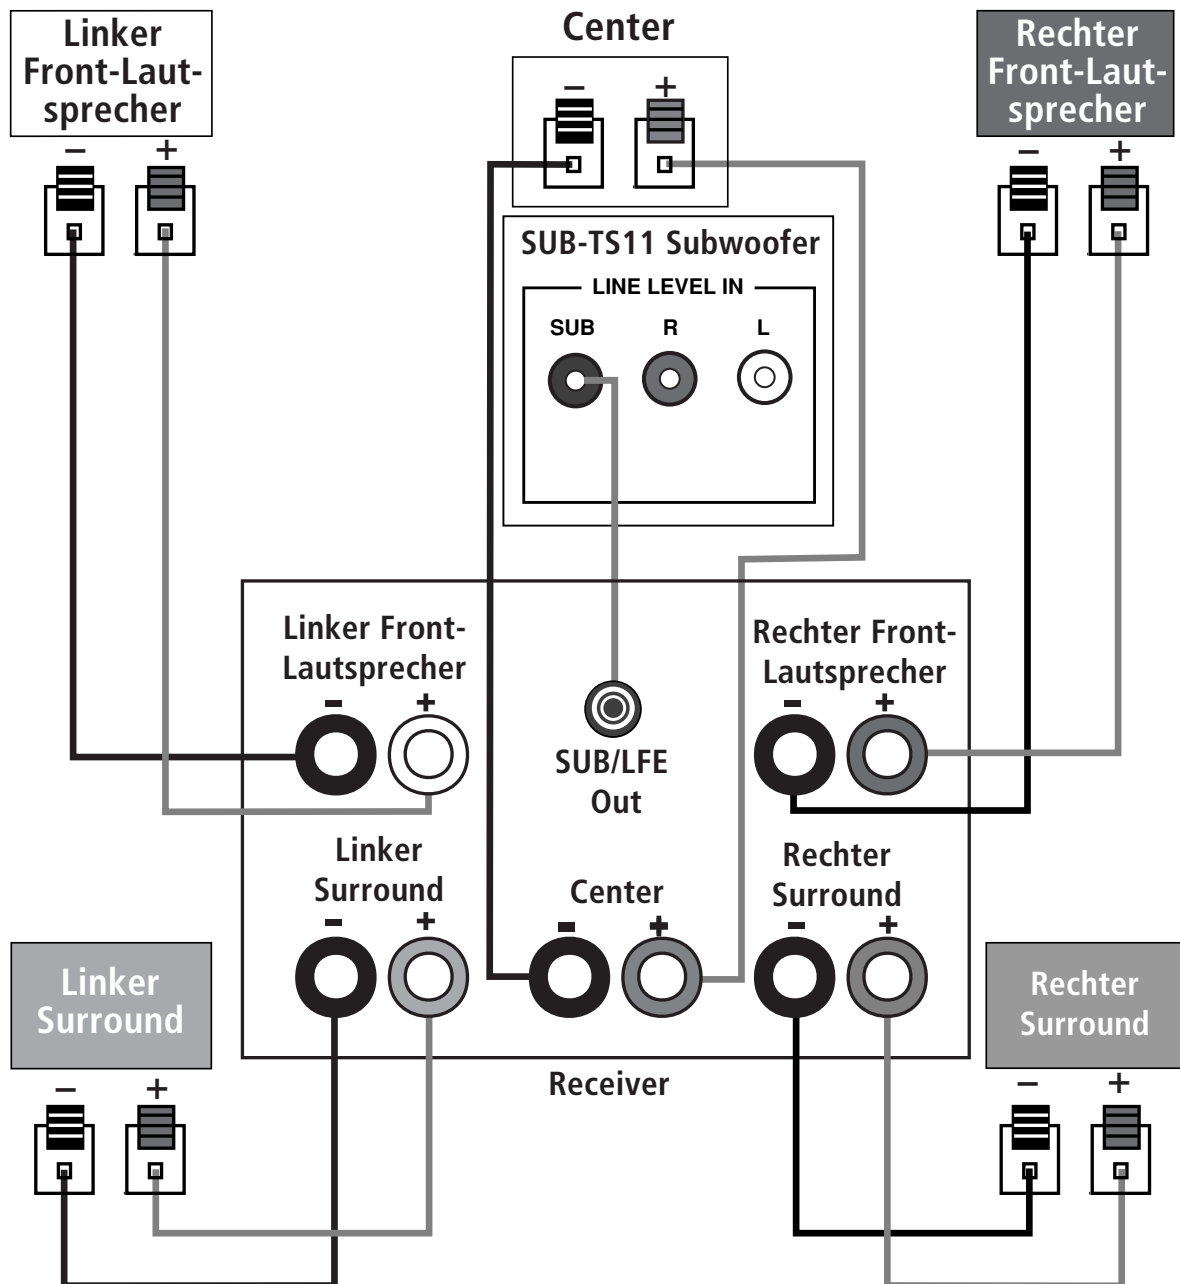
Linker Front-Lautsprecher
– +

Center
– +

Rechter Front-Lautsprecher
– +

SUB-TS11 Subwoofer
LINE LEVEL IN
SUB R L

Linker Front-Lautsprecher
- +

SUB/LFE Out

Rechter Front-Lautsprecher
- +

Linker Surround
- +

Center
- +

Rechter Surround
- +

Linker Surround
– +

Receiver

Rechter Surround
– +